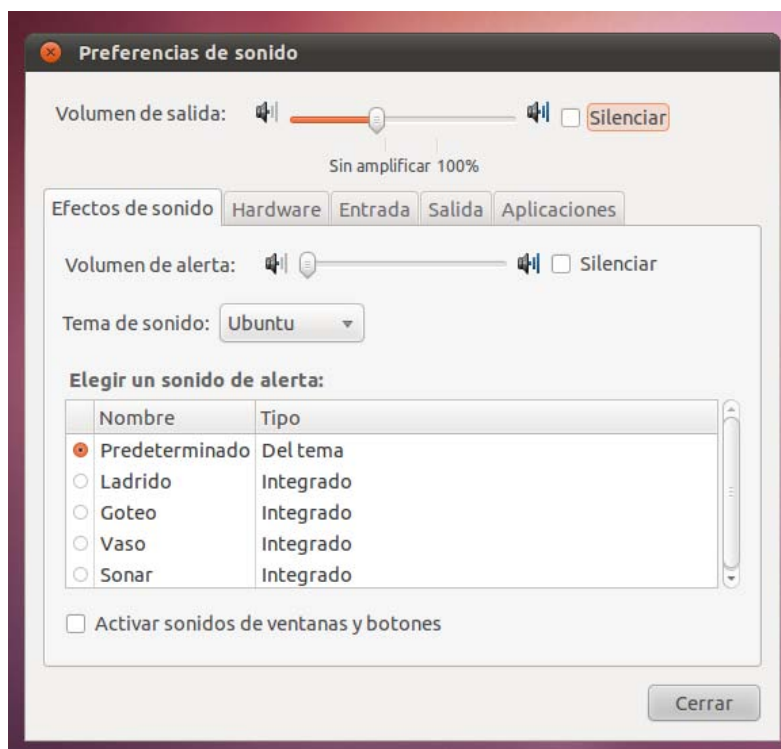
Preferencias de sonido

Volumen de salida:

Silenciar

Sin amplificar 100%

Efectos de sonido | Hardware | Entrada | Salida | Aplicaciones

Volumen de alerta:

Silenciar

Tema de sonido: Ubuntu

Elegir un sonido de alerta:

| | Nombre | Tipo |
|---|---|---|
| ◉ | Predeterminado | Del tema |
| ○ | Ladrido | Integrado |
| ○ | Goteo | Integrado |
| ○ | Vaso | Integrado |
| ○ | Sonar | Integrado |

Activar sonidos de ventanas y botones

Cerrar